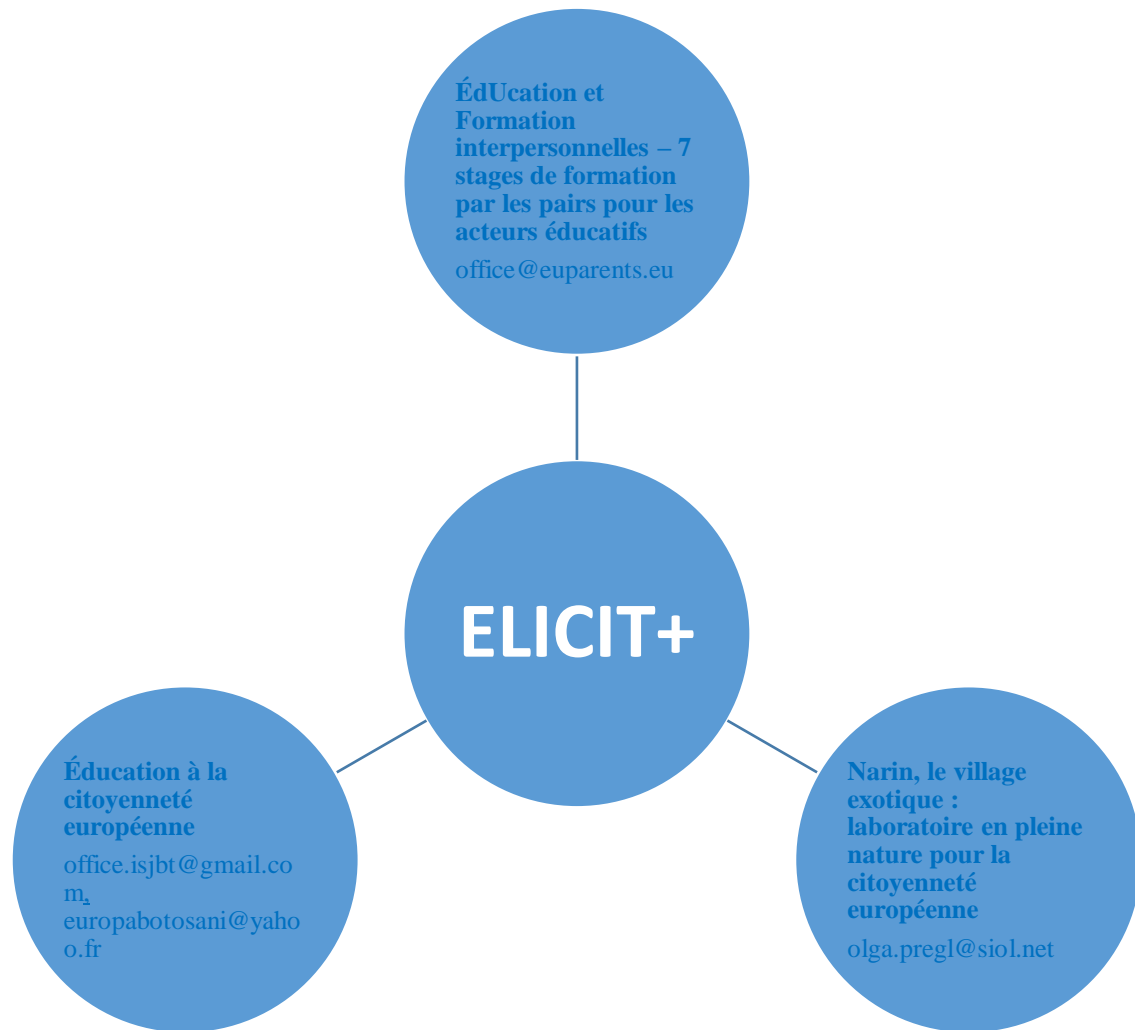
ÉdUcation et Formation interpersonnelles – 7 stages de formation par les pairs pour les acteurs éducatifs

office@euparents.eu

ELICIT+

Éducation à la citoyenneté européenne

office.isjbt@gmail.com, europabotosani@yahoo.fr

Narin, le village exotique : laboratoire en pleine nature pour la citoyenneté européenne

olga.pregl@siol.net